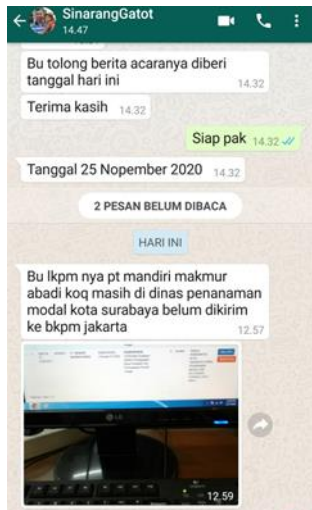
SinarangGatot
14.47

Bu tolong berita acaranya diberi tanggal hari ini 14.32

Terima kasih 14.32

Siap pak 14.32

Tanggal 25 Nopember 2020 14.32

2 PESAN BELUM DIBACA

HARI INI

Bu lkpm nya pt mandiri makmur abadi koq masih di dinas penanaman modal kota surabaya belum dikirim ke bkpm jakarta 12.57

12.59